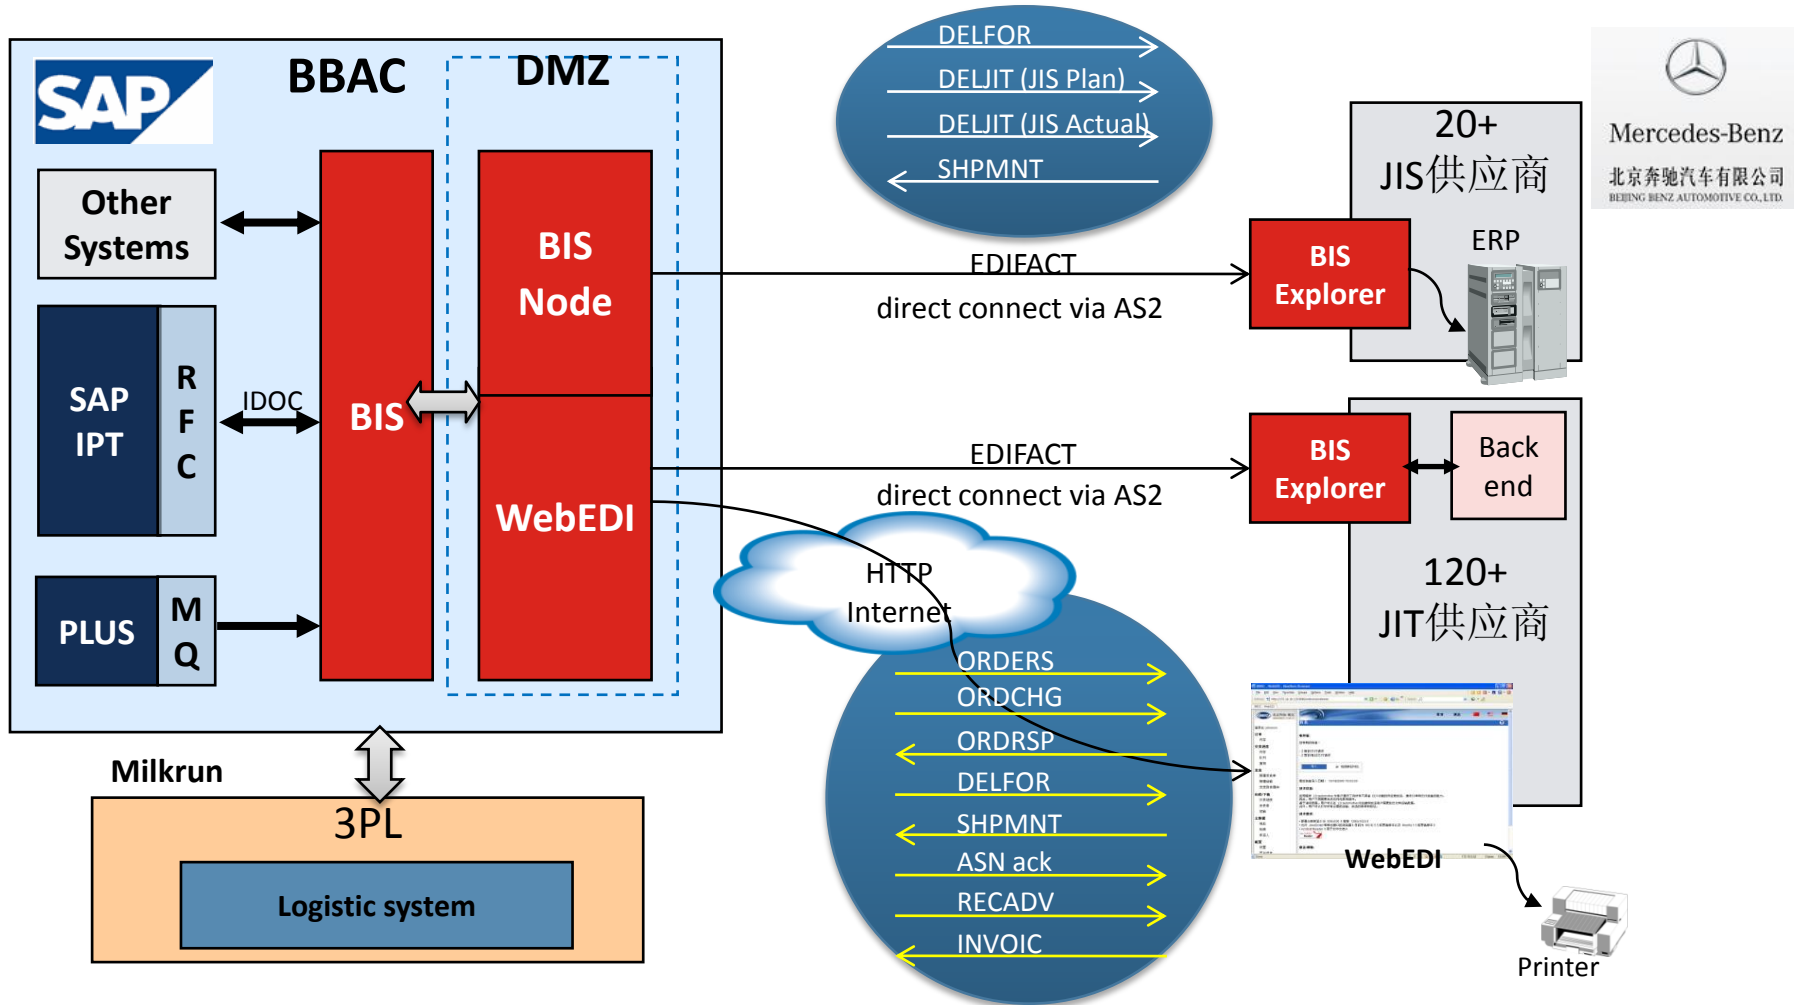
SAP

BBAC

DMZ

Other Systems

SAP IPT

R F C

IDOC

BIS

BIS Node

WebEDI

PLUS

M Q

Milkrun

3PL

Logistic system

DELFOR
DELJIT (JIS Plan)
DELJIT (JIS Actual)
SHPMNT

EDIFACT
direct connect via AS2

EDIFACT
direct connect via AS2

HTTP
Internet

ORDERS
ORDCHG
ORDRSP
DELFOR
SHPMNT
ASN ack
RECADV
INVOIC

Mercedes-Benz
北京奔驰汽车有限公司
BEIJING BENZ AUTOMOTIVE CO., LTD.

20+
JIS供应商

BIS Explorer

ERP

BIS Explorer

Back end

120+
JIT供应商

WebEDI

Printer